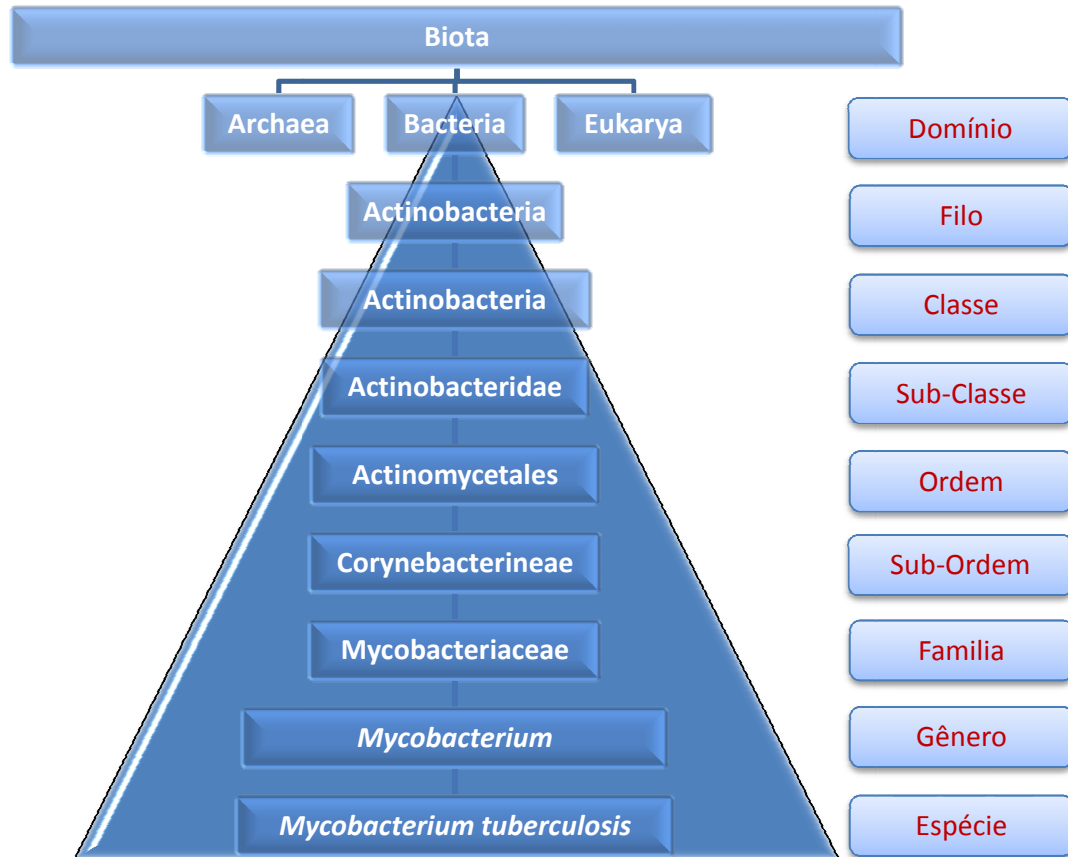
Biota

Archaea Bacteria Eukarya

Actinobacteria

Actinobacteria

Actinobacteridae

Actinomycetales

Corynebacterineae

Mycobacteriaceae

Mycobacterium

Mycobacterium tuberculosis

Domínio

Filo

Classe

Sub-Classe

Ordem

Sub-Ordem

Familia

Gênero

Espécie